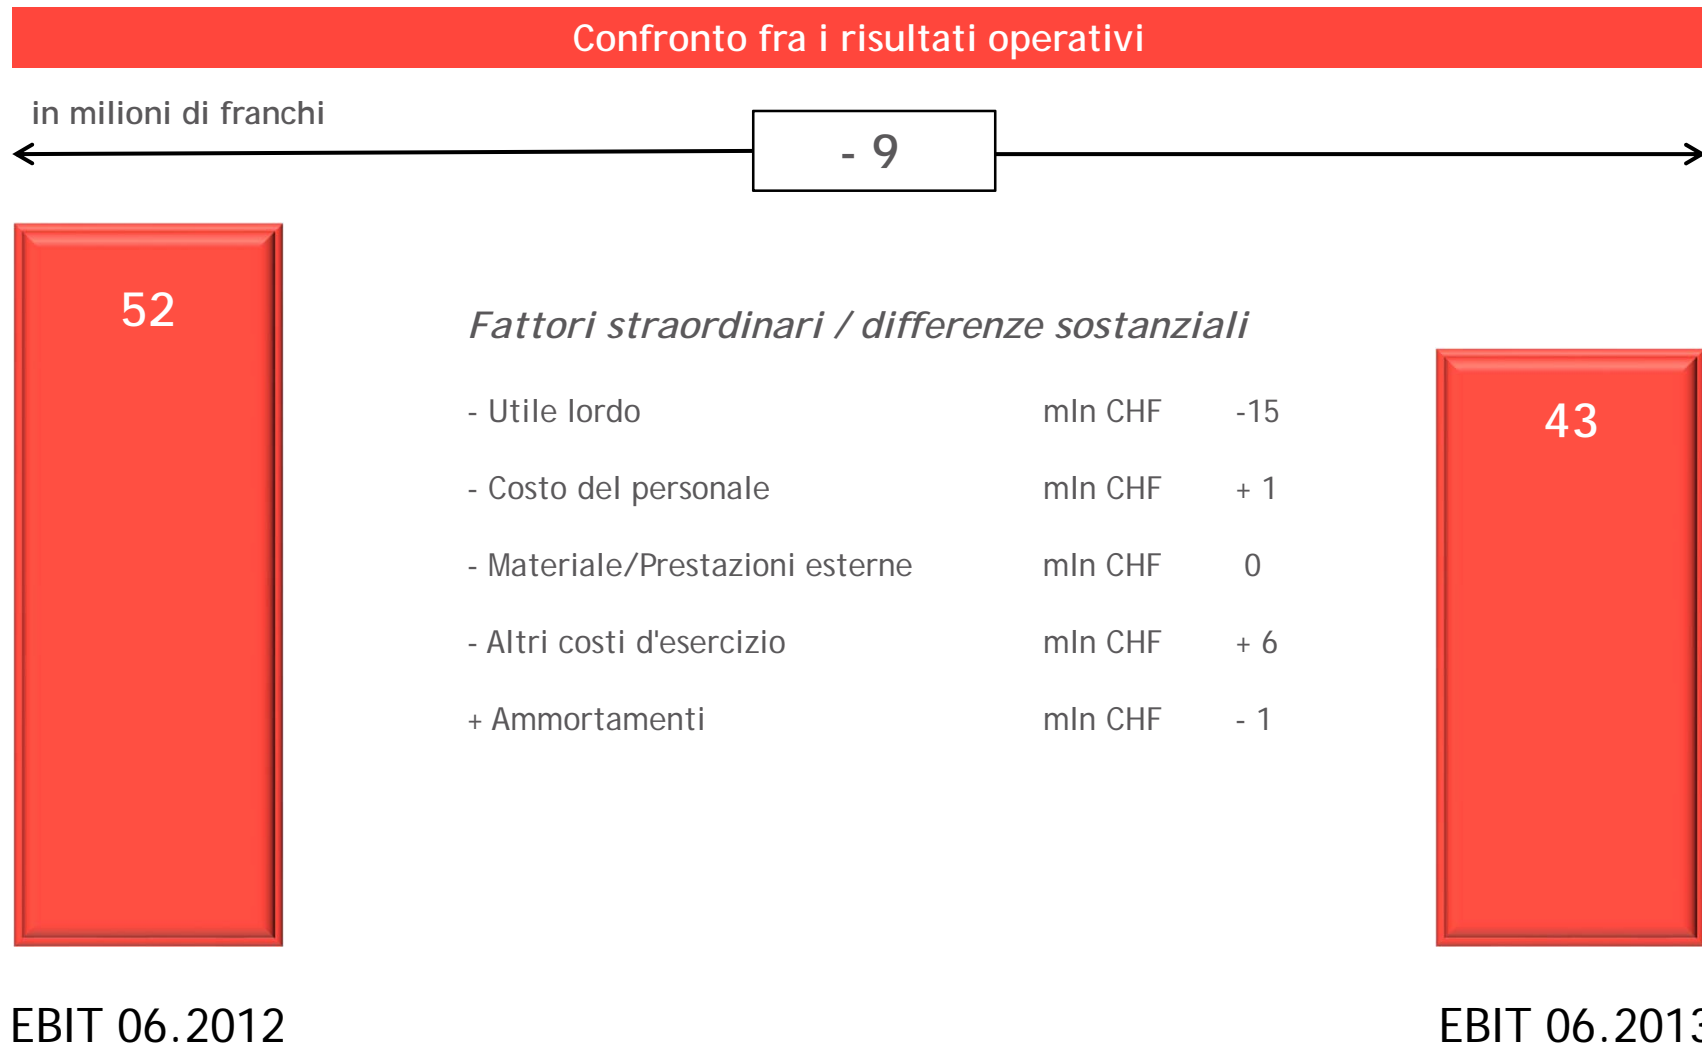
Confronto fra i risultati operativi

in milioni di franchi

- 9

52

Fattori straordinari / differenze sostanziali

| | | |
|---|---|---|
| - Utile lordo | mln CHF | -15 |
| - Costo del personale | mln CHF | + 1 |
| - Materiale/Prestazioni esterne | mln CHF | 0 |
| - Altri costi d'esercizio | mln CHF | + 6 |
| + Ammortamenti | mln CHF | - 1 |

43

EBIT 06.2012

EBIT 06.201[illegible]